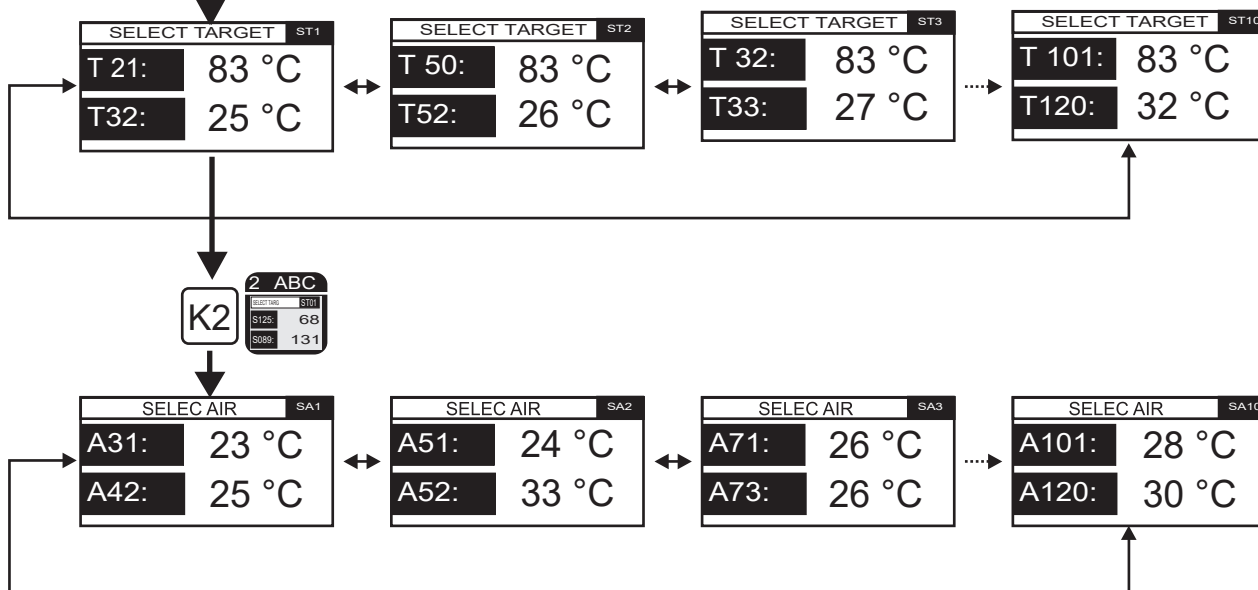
SELECT TARGET ST1
T 21: 83 °C
T32: 25 °C

SELECT TARGET ST2
T 50: 83 °C
T52: 26 °C

SELECT TARGET ST3
T 32: 83 °C
T33: 27 °C

SELECT TARGET ST10
T 101: 83 °C
T120: 32 °C

K2

2 ABC
SELECT TARG ST01
S125: 68
S089: 131

SELEC AIR SA1
A31: 23 °C
A42: 25 °C

SELEC AIR SA2
A51: 24 °C
A52: 33 °C

SELEC AIR SA3
A71: 26 °C
A73: 26 °C

SELEC AIR SA10
A101: 28 °C
A120: 30 °C